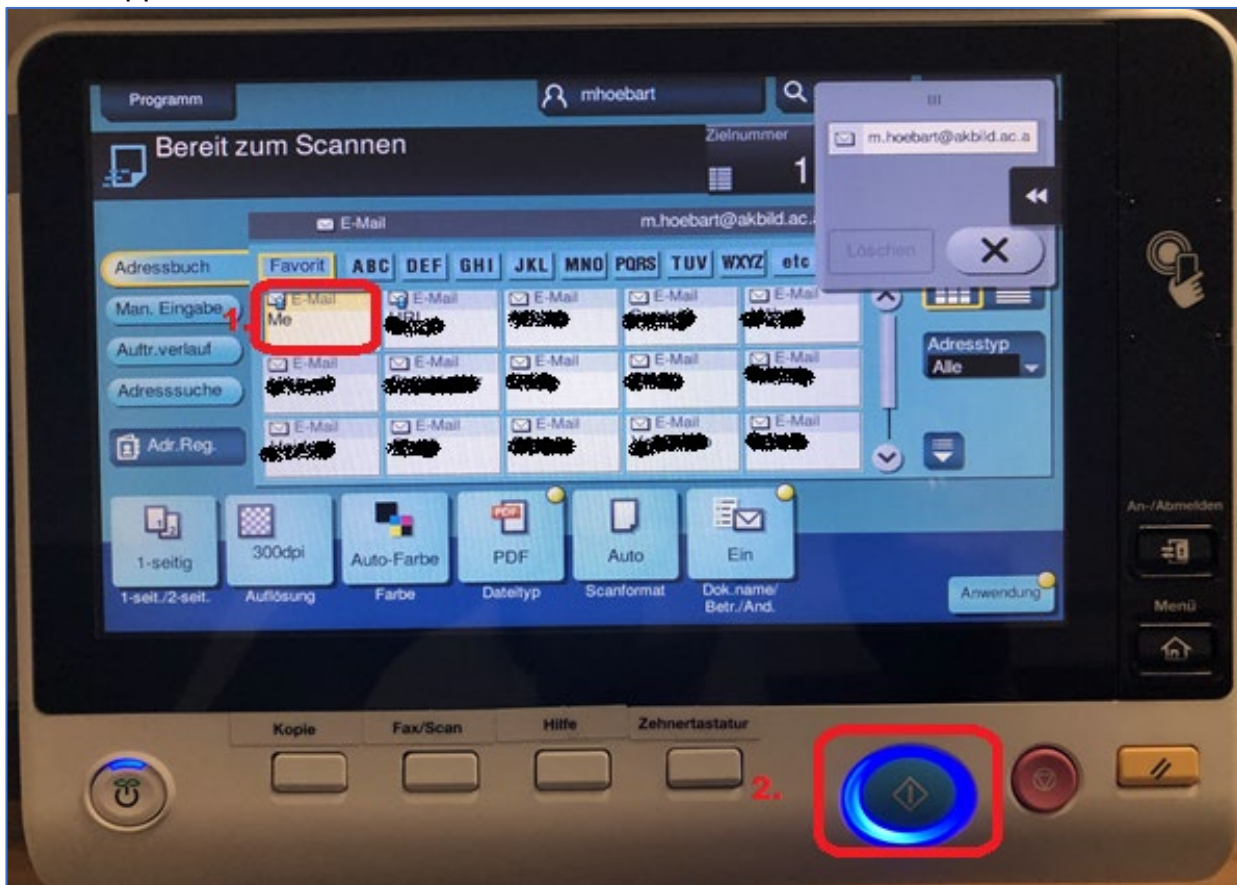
Programm

mhoebart

m.hoebart@akbild.ac.a

Bereit zum Scannen

Zielnummer

1

E-Mail

m.hoebart@akbild.ac.

Löschen

Adressbuch

Favorit ABC DEF GHI JKL MNO PQRS TUV WXYZ etc

Man. Eingabe

1.

E-Mail Me

E-Mail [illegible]

E-Mail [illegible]

E-Mail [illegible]

E-Mail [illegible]

Auftr.verlauf

Adresssuche

E-Mail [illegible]

E-Mail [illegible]

E-Mail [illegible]

E-Mail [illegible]

E-Mail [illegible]

Adresstyp

Alle

Adr.Reg.

E-Mail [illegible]

E-Mail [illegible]

E-Mail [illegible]

E-Mail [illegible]

E-Mail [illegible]

1-seitig

1-seit./2-seit.

300dpi

Auflösung

Auto-Farbe

Farbe

PDF

PDF

Dateityp

Auto

Scanformat

Ein

Dok.name/ Betr./And.

Anwendung

An-/Abmelden

Menü

Kopie

Fax/Scan

Hilfe

Zehnertastatur

2.